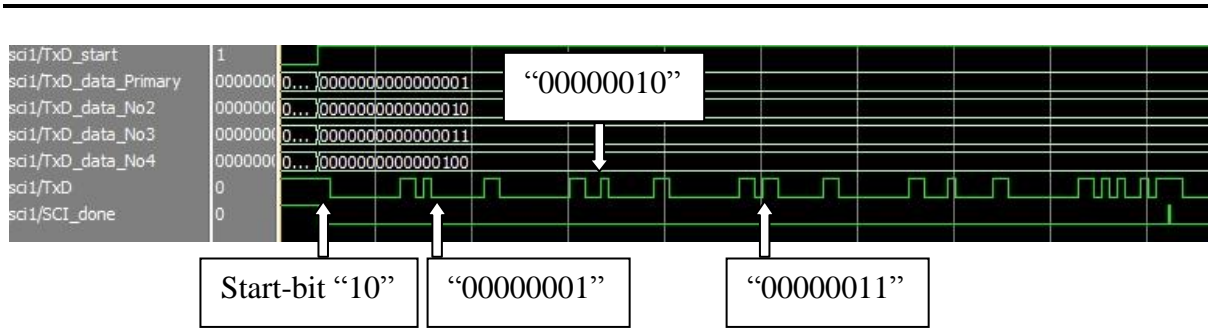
sci1/TxD_start
sci1/TxD_data_Primary
sci1/TxD_data_No2
sci1/TxD_data_No3
sci1/TxD_data_No4
sci1/TxD
sci1/SCI_done

1
000000(
000000(
000000(
000000(
0
0

0... 0000000000000001
0... 0000000000000010
0... 0000000000000011
0... 0000000000000100

“00000010”

Start-bit “10”
“00000001”
“00000011”